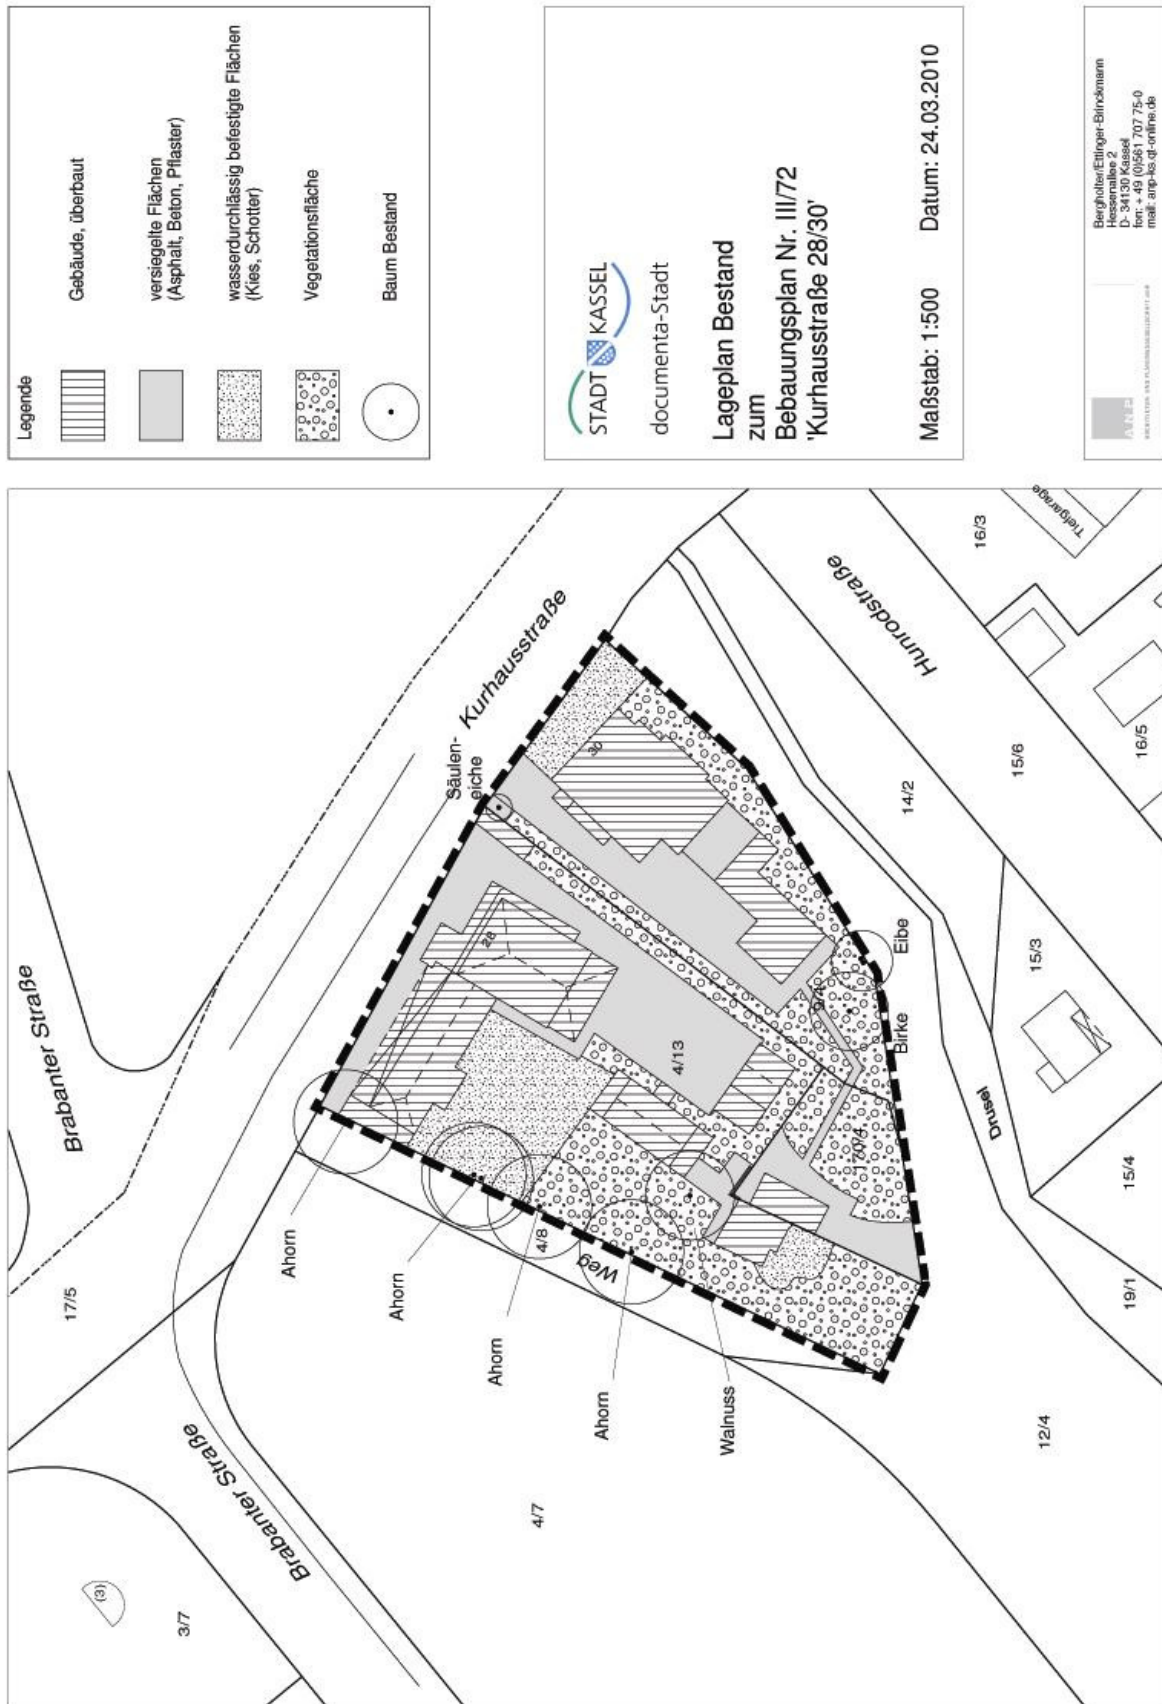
Legende

Gebäude, überbaut

versiegelte Flächen (Asphalt, Beton, Pflaster)

wasserdurchlässig befestigte Flächen (Kies, Schotter)

Vegetationsfläche

Baum Bestand

STADT KASSEL
documenta-Stadt

Lageplan Bestand zum Bebauungsplan Nr. III/72 'Kurhausstraße 28/30'

Maßstab: 1:500

Datum: 24.03.2010

ANP
ARCHITEKTUR- UND PLANUNGSGESELLSCHAFT mbH

Bergholter/Ettinger-Brinckmann
Hessenallee 2
D- 34130 Kassel
fon: + 49 (0)561 707 75-0
mail: anp-ks.@t-online.de

Brabanter Straße

Kurhausstraße

Hunrodstraße

Tiefgarage

16/3

Säulen-eiche

30

28

4/13

14/2

15/6

16/5

Eibe

Birke

15/3

Drusel

17/5

Ahorn

Ahorn

Ahorn

Ahorn

Walnuss

4/8

Weg

17/3

15/4

19/1

12/4

4/7

Brabanter Straße

(3)

3/7